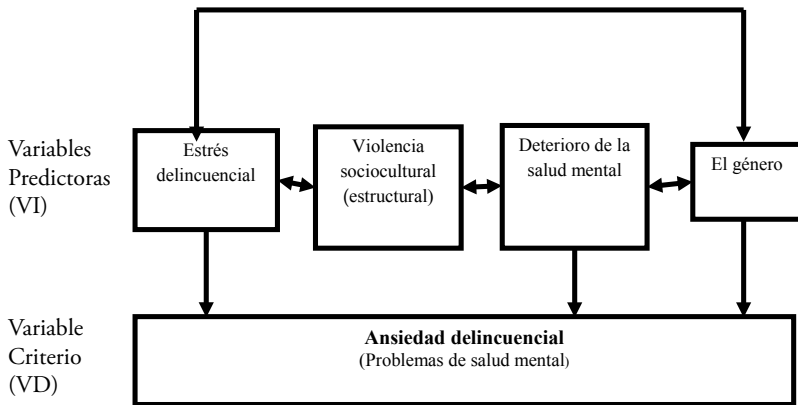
Variables Predictoras (VI)

Estrés delincuencial

Violencia sociocultural (estructural)

Deterioro de la salud mental

El género

Variable Criterio (VD)

**Ansiedad delincuencial**
(Problemas de salud mental)